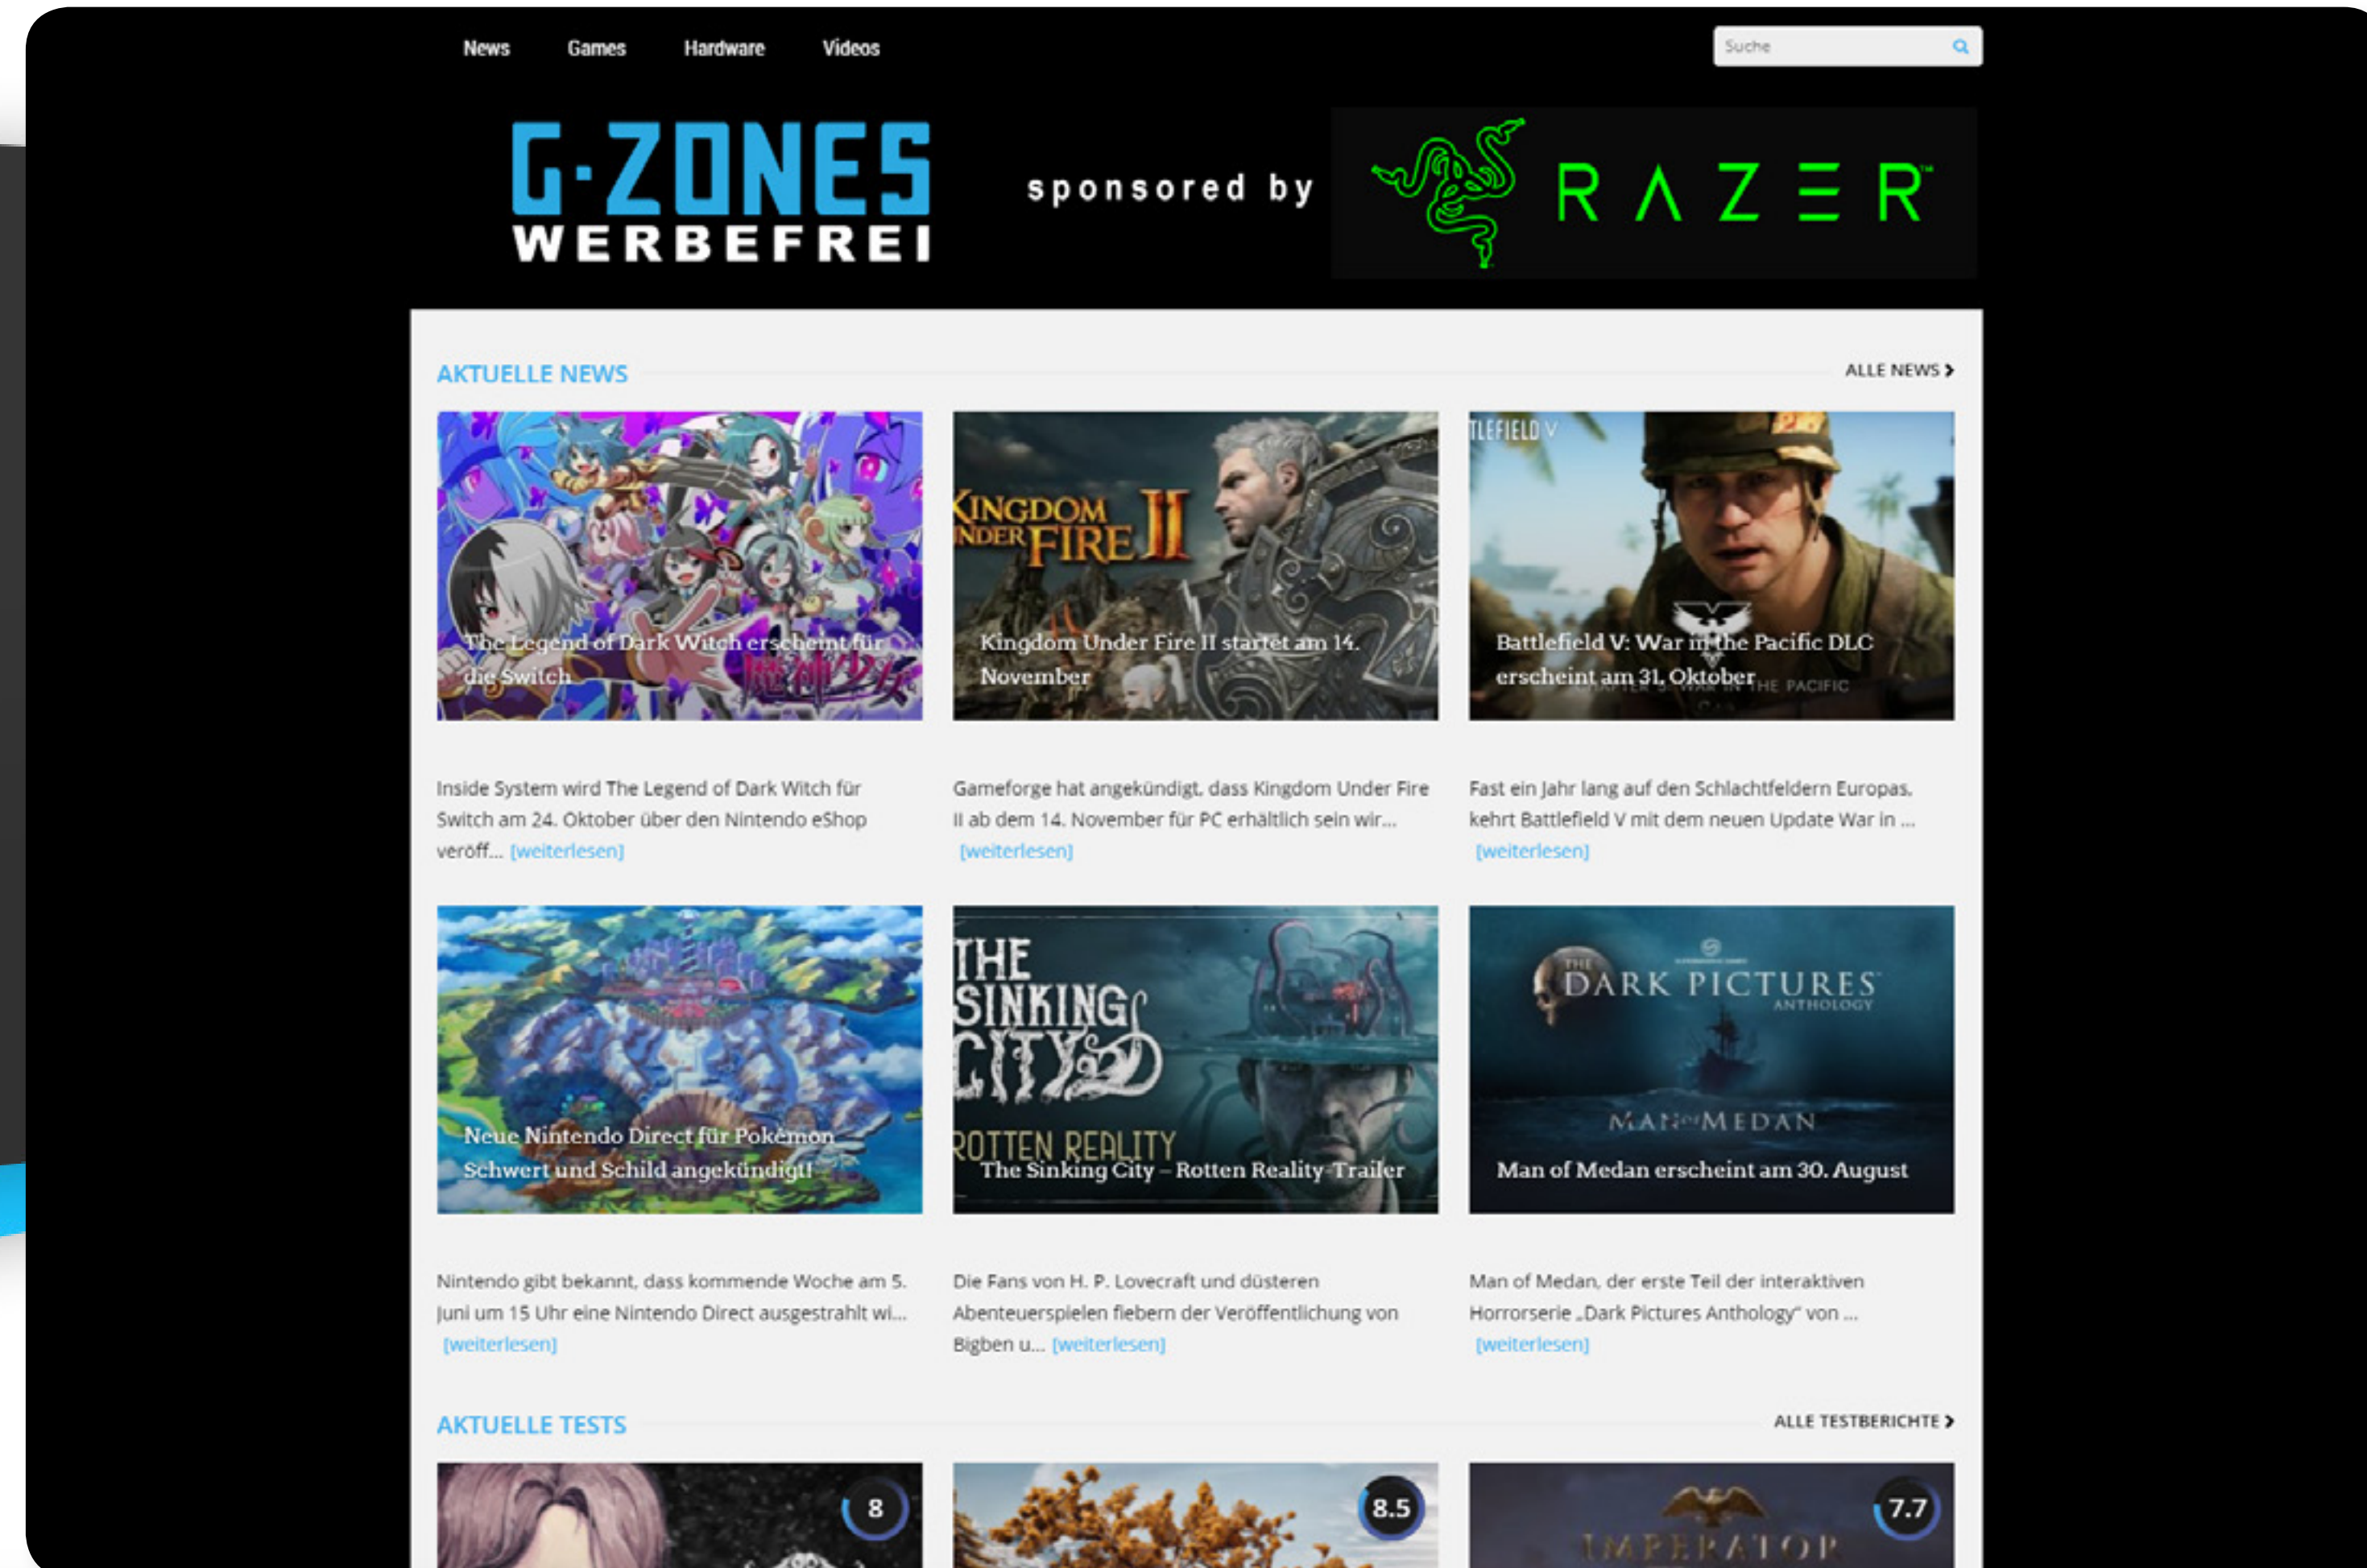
News Games Hardware Videos

Suche

G·ZONES WERBEFREI

sponsored by RAZER

AKTUELLE NEWS

ALLE NEWS

The Legend of Dark Witch erscheint für die Switch

Kingdom Under Fire II startet am 14. November

Battlefield V: War in the Pacific DLC erscheint am 31. Oktober

Inside System wird The Legend of Dark Witch für Switch am 24. Oktober über den Nintendo eShop veröff... [weiterlesen]

Gameforge hat angekündigt, dass Kingdom Under Fire II ab dem 14. November für PC erhältlich sein wir... [weiterlesen]

Fast ein Jahr lang auf den Schlachtfeldern Europas, kehrt Battlefield V mit dem neuen Update War in ... [weiterlesen]

Neue Nintendo Direct für Pokémon Schwert und Schild angekündigt!

The Sinking City – Rotten Reality-Trailer

Man of Medan erscheint am 30. August

Nintendo gibt bekannt, dass kommende Woche am 5. Juni um 15 Uhr eine Nintendo Direct ausgestrahlt wi... [weiterlesen]

Die Fans von H. P. Lovecraft und düsteren Abenteuerspielen fiebern der Veröffentlichung von Bigben u... [weiterlesen]

Man of Medan, der erste Teil der interaktiven Horrorserie „Dark Pictures Anthology" von ... [weiterlesen]

AKTUELLE TESTS

ALLE TESTBERICHTE

8

8.5

7.7

IMPERATOR